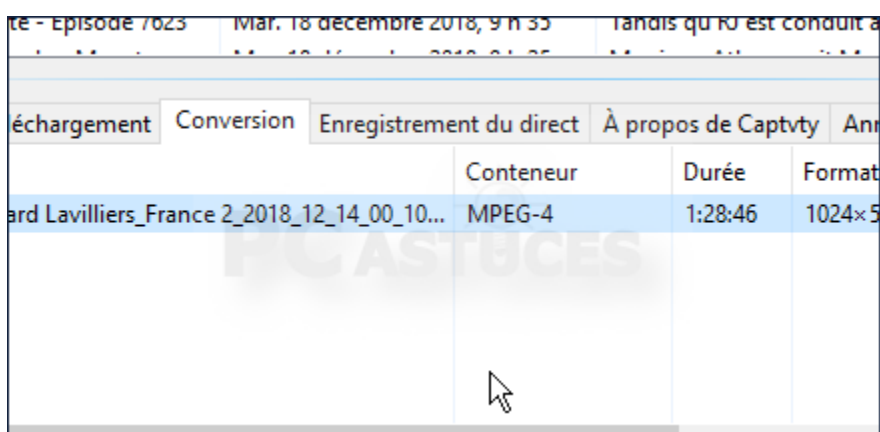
te - Episode 7623 | Mar. 18 décembre 2018, 9 h 35 | Tandis qu'RJ est conduit a

léchargement | Conversion | Enregistrement du direct | À propos de Captvty | Ann

| | Conteneur | Durée | Format |
|---|---|---|---|
| ard Lavilliers_France 2_2018_12_14_00_10... | MPEG-4 | 1:28:46 | 1024×5 |

PC ASTUCES